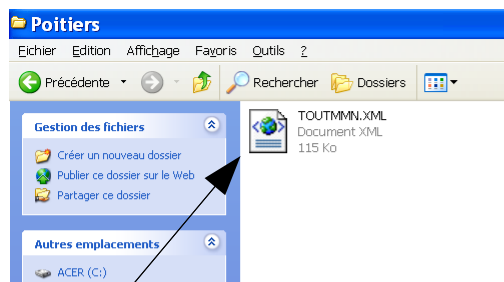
Poitiers

Fichier Edition Affichage Favoris Outils ?

Précédente Rechercher Dossiers

Gestion des fichiers

Créer un nouveau dossier

Publier ce dossier sur le Web

Partager ce dossier

Autres emplacements

ACER (C:)

TOUTMMN.XML
Document XML
115 Ko